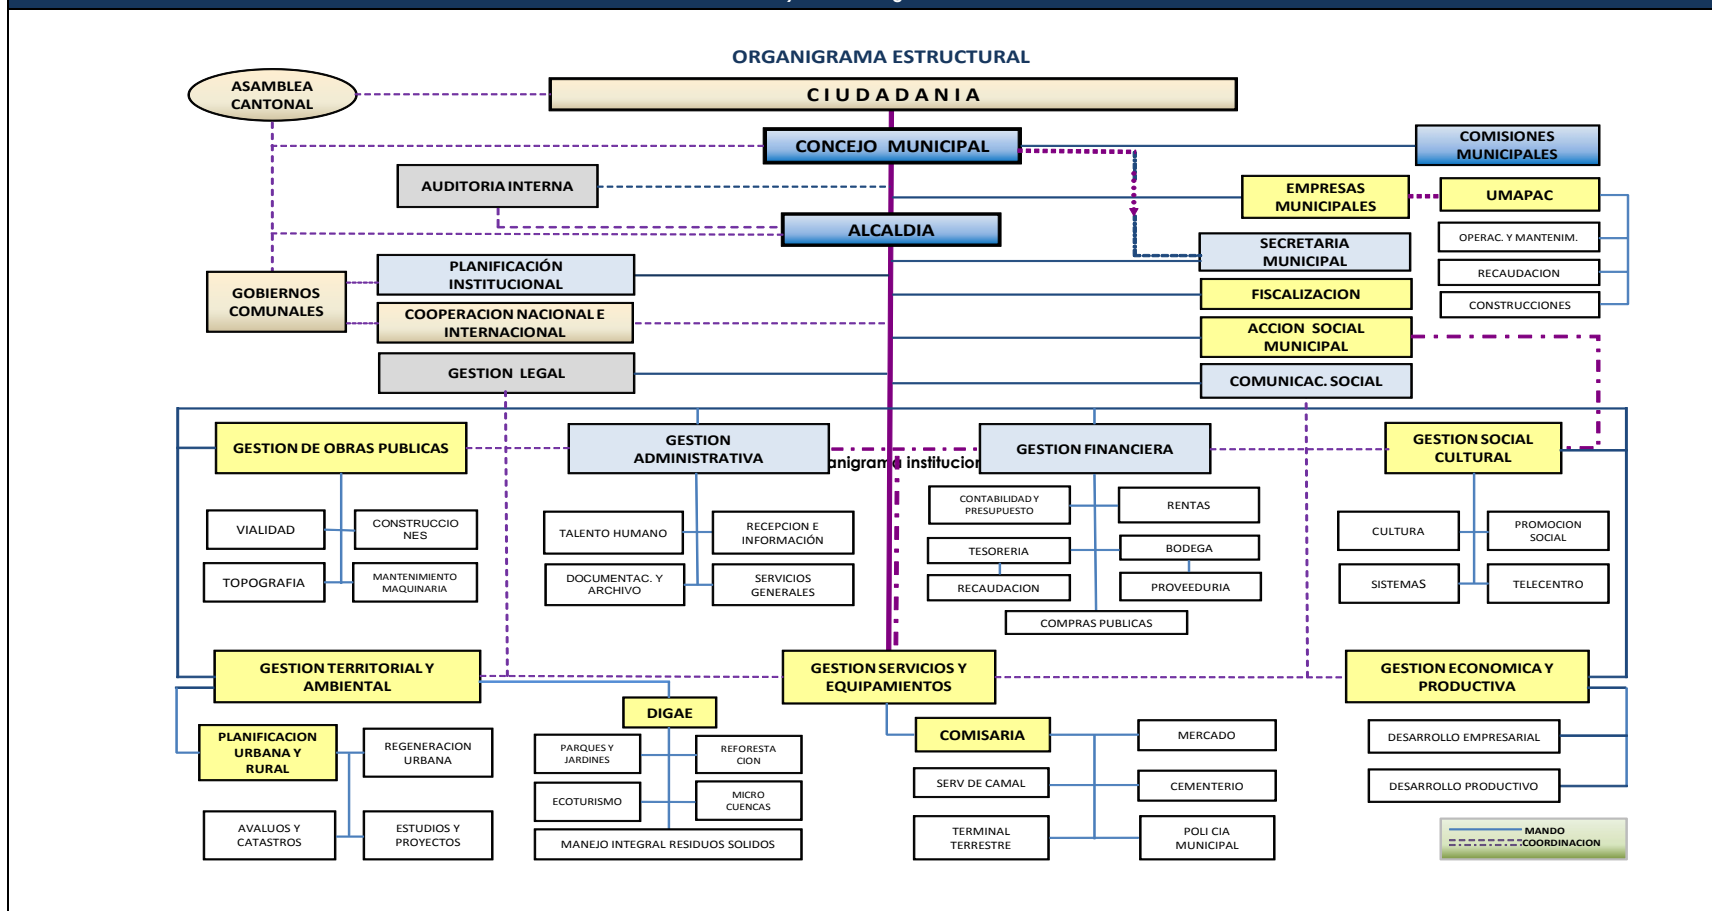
ORGANIGRAMA ESTRUCTURAL

ASAMBLEA CANTONAL

CIUDADANIA

CONCEJO MUNICIPAL

COMISIONES MUNICIPALES

AUDITORIA INTERNA

EMPRESAS MUNICIPALES

UMAPAC

ALCALDIA

SECRETARIA MUNICIPAL

OPERAC. Y MANTENIM.

RECAUDACION

CONSTRUCCIONES

GOBIERNOS COMUNALES

PLANIFICACIÓN INSTITUCIONAL

COOPERACION NACIONAL E INTERNACIONAL

FISCALIZACION

ACCION SOCIAL MUNICIPAL

GESTION LEGAL

COMUNICAC. SOCIAL

GESTION DE OBRAS PUBLICAS

GESTION ADMINISTRATIVA

anigrama institucion

GESTION FINANCIERA

GESTION SOCIAL CULTURAL

VIALIDAD

CONSTRUCCIONES

TOPOGRAFIA

MANTENIMIENTO MAQUINARIA

TALENTO HUMANO

RECEPCION E INFORMACIÓN

DOCUMENTAC. Y ARCHIVO

SERVICIOS GENERALES

CONTABILIDAD Y PRESUPUESTO

RENTAS

TESORERIA

BODEGA

RECAUDACION

PROVEEDURIA

COMPRAS PUBLICAS

CULTURA

PROMOCION SOCIAL

SISTEMAS

TELECENTRO

GESTION TERRITORIAL Y AMBIENTAL

GESTION SERVICIOS Y EQUIPAMIENTOS

GESTION ECONOMICA Y PRODUCTIVA

DIGAE

PLANIFICACION URBANA Y RURAL

REGENERACION URBANA

PARQUES Y JARDINES

REFORESTACION

COMISARIA

MERCADO

DESARROLLO EMPRESARIAL

ECOTURISMO

MICRO CUENCAS

SERV DE CAMAL

CEMENTERIO

DESARROLLO PRODUCTIVO

AVALUOS Y CATASTROS

ESTUDIOS Y PROYECTOS

MANEJO INTEGRAL RESIDUOS SOLIDOS

TERMINAL TERRESTRE

POLI CIA MUNICIPAL

MANDO
COORDINACION